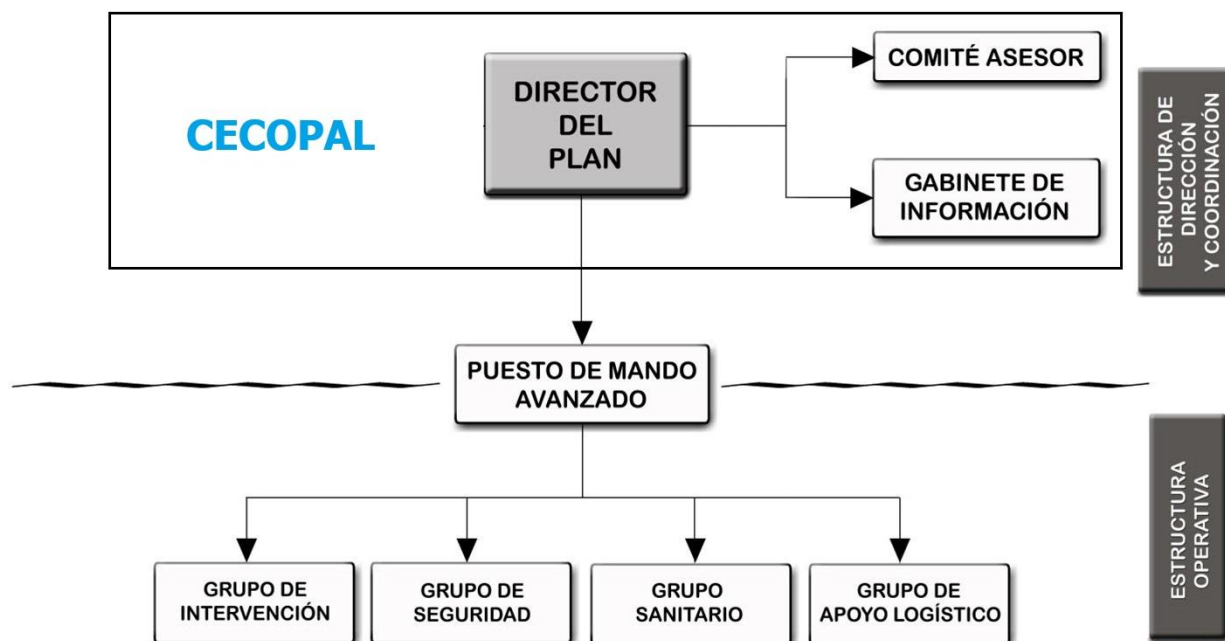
CECOPAL

DIRECTOR DEL PLAN

COMITÉ ASESOR

GABINETE DE INFORMACIÓN

ESTRUCTURA DE DIRECCIÓN Y COORDINACIÓN

PUESTO DE MANDO AVANZADO

ESTRUCTURA OPERATIVA

GRUPO DE INTERVENCIÓN

GRUPO DE SEGURIDAD

GRUPO SANITARIO

GRUPO DE APOYO LOGÍSTICO